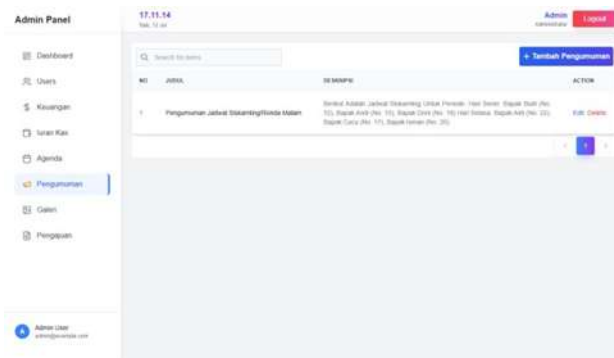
Admin Panel

Dashboard
Users
Keuangan
Iuran Kas
Agenda
Pengumuman
Galeri
Pengajuan

Admin User
admin@example.com

17.11.14
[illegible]

Admin
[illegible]
Logout

Search for items
+ Tambah Pengumuman

| NO | JUDUL | DESKRIPSI | ACTION |
|---|---|---|---|
| 1 | Pengumuman Jadwal Siskamling/Ronda Malam | Berikut Adalah Jadwal Siskamling Untuk Periode: Hari Senin: Bapak Budi (No. 10), Bapak Andi (No. 15), Bapak Dimi (No. 18) Hari Selasa: Bapak Adit (No. 22), Bapak Cucu (No. 17), Bapak Ismail (No. 20) | Edit Delete |

1